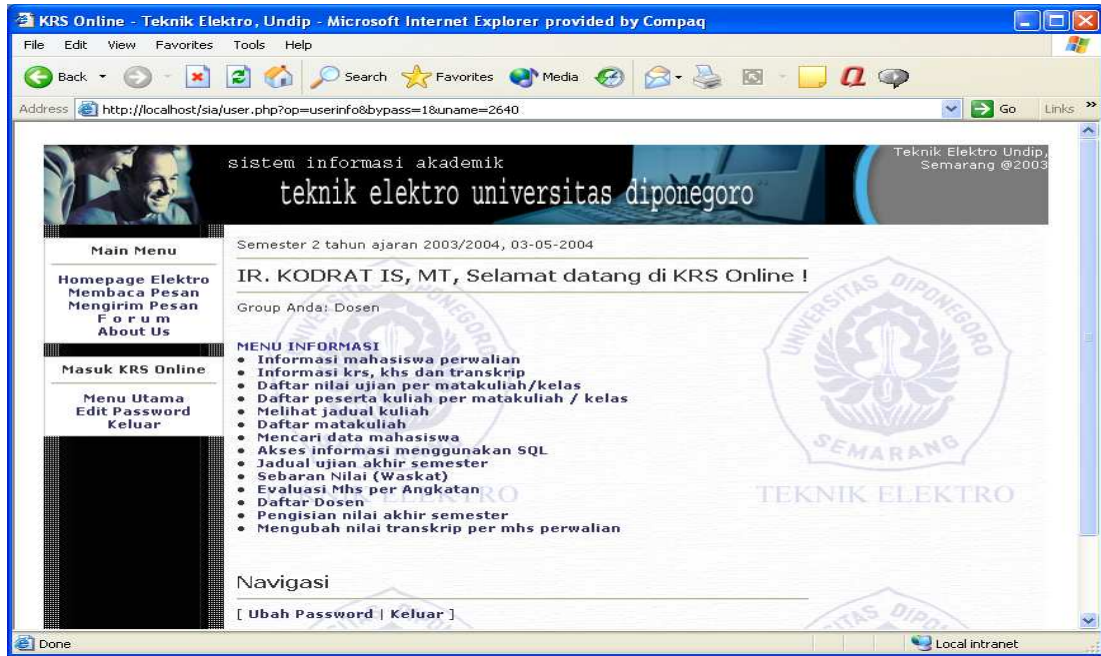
KRS Online - Teknik Elektro, Undip - Microsoft Internet Explorer provided by Compaq

File Edit View Favorites Tools Help

Back Search Favorites Media

Address http://localhost/sia/user.php?op=userinfo&bypass=1&uname=2640 Go Links

sistem informasi akademik

teknik elektro universitas diponegoro

Teknik Elektro Undip, Semarang @2003

Main Menu

Homepage Elektro
Membaca Pesan
Mengirim Pesan
F o r u m
About Us

Masuk KRS Online

Menu Utama
Edit Password
Keluar

Semester 2 tahun ajaran 2003/2004, 03-05-2004

IR. KODRAT IS, MT, Selamat datang di KRS Online !

Group Anda: Dosen

MENU INFORMASI
• Informasi mahasiswa perwalian
• Informasi krs, khs dan transkrip
• Daftar nilai ujian per matakuliah/kelas
• Daftar peserta kuliah per matakuliah / kelas
• Melihat jadual kuliah
• Daftar matakuliah
• Mencari data mahasiswa
• Akses informasi menggunakan SQL
• Jadual ujian akhir semester
• Sebaran Nilai (Waskat)
• Evaluasi Mhs per Angkatan
• Daftar Dosen
• Pengisian nilai akhir semester
• Mengubah nilai transkrip per mhs perwalian

UNIVERSITAS DIPONEGORO SEMARANG

TEKNIK ELEKTRO

Navigasi

[ Ubah Password | Keluar ]

Done Local intranet